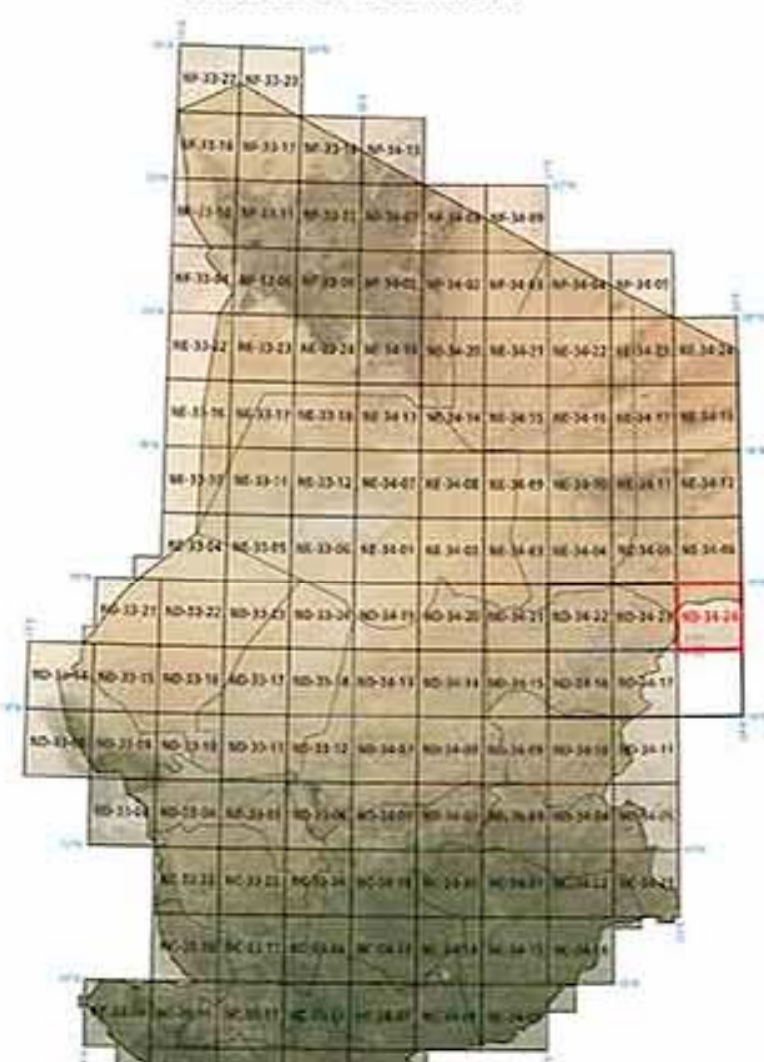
NF-33-22 NF-33-23
NF-33-16 NF-33-17 NF-33-18 NF-34-13
NF-33-10 NF-33-11 NF-33-12 NF-34-07 NF-34-08 NF-34-09
NF-33-04 NF-33-05 NF-33-06 NF-34-01 NF-34-02 NF-34-03 NF-34-04 NF-34-05
NE-33-22 NE-33-23 NE-33-24 NE-34-19 NE-34-20 NE-34-21 NE-34-22 NE-34-23 NE-34-24
NE-33-16 NE-33-17 NE-33-18 NE-34-13 NE-34-14 NE-34-15 NE-34-16 NE-34-17 NE-34-18
NE-33-10 NE-33-11 NE-33-12 NE-34-07 NE-34-08 NE-34-09 NE-34-10 NE-34-11 NE-34-12
NE-33-04 NE-33-05 NE-33-06 NE-34-01 NE-34-02 NE-34-03 NE-34-04 NE-34-05 NE-34-06
ND-33-21 ND-33-22 ND-33-23 ND-33-24 ND-34-19 ND-34-20 ND-34-21 ND-34-22 ND-34-23 ND-34-24
ND-33-14 ND-33-15 ND-33-16 ND-33-17 ND-33-18 ND-34-13 ND-34-14 ND-34-15 ND-34-16 ND-34-17
ND-33-08 ND-33-09 ND-33-10 ND-33-11 ND-33-12 ND-34-07 ND-34-08 ND-34-09 ND-34-10 ND-34-11
ND-33-03 ND-33-04 ND-33-05 ND-33-06 ND-34-01 ND-34-02 ND-34-03 ND-34-04 ND-34-05
NC-33-22 NC-33-23 NC-33-24 NC-34-19 NC-34-20 NC-34-21 NC-34-22 NC-34-23
NC-33-16 NC-33-17 NC-33-18 NC-34-13 NC-34-14 NC-34-15 NC-34-16
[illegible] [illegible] NC-33-11 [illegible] NC-34-07 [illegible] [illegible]